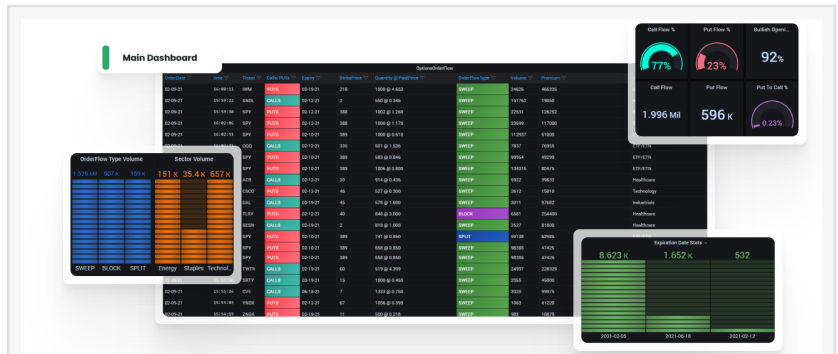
Main Dashboard

OptionsOrderFlow

| OrderDate | time | Ticker | CallsPuts | Expiry | StrikePrice | Quantity @ PaidPrice | OrderFlowType | Volume | Premium | |
|---|---|---|---|---|---|---|---|---|---|---|
| 02-09-21 | | SRM | PUTS | 02-19-21 | 210 | 1000 @ 4.653 | SWEEP | 24626 | 465335 | |
| 02-09-21 | | SNDL | CALLS | 02-12-21 | 2 | 560 @ 0.346 | SWEEP | 161762 | 19060 | |
| 02-09-21 | | SPY | PUTS | 02-12-21 | 388 | 1000 @ 1.268 | SWEEP | 22531 | 126292 | |
| 02-09-21 | | SPY | PUTS | 02-12-21 | 388 | 1000 @ 1.178 | SWEEP | 22039 | 117080 | |
| 02-09-21 | | SPY | PUTS | 02-10-21 | 389 | 1000 @ 0.618 | SWEEP | 112957 | 61800 | ETF/ETN |
| 02-09-21 | | | CALLS | 02-12-21 | 235 | 501 @ 1.336 | SWEEP | 7837 | 76958 | ETF/ETN |
| | | SPY | PUTS | 02-10-21 | 389 | 583 @ 0.846 | SWEEP | 99964 | 49299 | ETF/ETN |
| | | SPY | PUTS | 02-10-21 | 389 | 1006 @ 0.808 | SWEEP | 104816 | 80476 | ETF/ETN |
| | | ACB | CALLS | 02-12-21 | 33 | 914 @ 0.436 | SWEEP | 5922 | 39832 | |
| | | CSCO | PUTS | 02-12-21 | 46 | 527 @ 0.300 | SWEEP | 2612 | 15810 | Technology |
| | | DAL | CALLS | 02-19-21 | 46 | 578 @ 1.650 | SWEEP | 3311 | 97682 | Industrials |
| | | TLRY | PUTS | 02-12-21 | 40 | 848 @ 3.000 | BLOCK | 6581 | 254400 | Healthcare |
| | | SESN | PUTS | 02-12-21 | 2 | 918 @ 1.000 | SWEEP | 3377 | 91800 | Healthcare |
| | | SPY | PUTS | 02-10-21 | 389 | 741 @ 0.860 | SPLIT | 98138 | 63996 | ETF/ETN |
| | | SPY | PUTS | 02-10-21 | 389 | 558 @ 0.850 | SWEEP | 98385 | 47425 | ETF/ETN |
| | | SPY | PUTS | 02-10-21 | 389 | 558 @ 0.850 | SWEEP | 98385 | 47425 | ETF/ETN |
| | | TWTR | CALLS | 02-19-21 | 60 | 510 @ 4.399 | SWEEP | 24997 | 228329 | |
| | | SYTY | CALLS | 03-19-21 | 15 | 1000 @ 0.450 | SWEEP | 2555 | 45000 | |
| | | CVS | CALLS | 02-19-21 | 7 | 1333 @ 0.750 | SWEEP | 2220 | 99975 | |
| | | YNDX | PUTS | 02-12-21 | 67 | 1598 @ 0.599 | SWEEP | 1063 | 41228 | |
| | | ZNGA | PUTS | 02-19-21 | 11 | 500 @ 0.218 | SWEEP | 982 | 10879 | |

OrderFlow Type Volume
1.526 Mil 907 K 159 K
SWEEP BLOCK SPLIT

Sector Volume
151 K 35.4 K 657 K
Energy Staples Technol...

Call Flow % 77%
Put Flow % 23%
Bullish Openi... 92%
Call Flow 1.996 Mil
Put Flow 596 K
Put To Call % 0.23%

Expiration Date Stats
8.623 K 1.652 K 532
2021-02-05 2021-06-18 2021-02-12